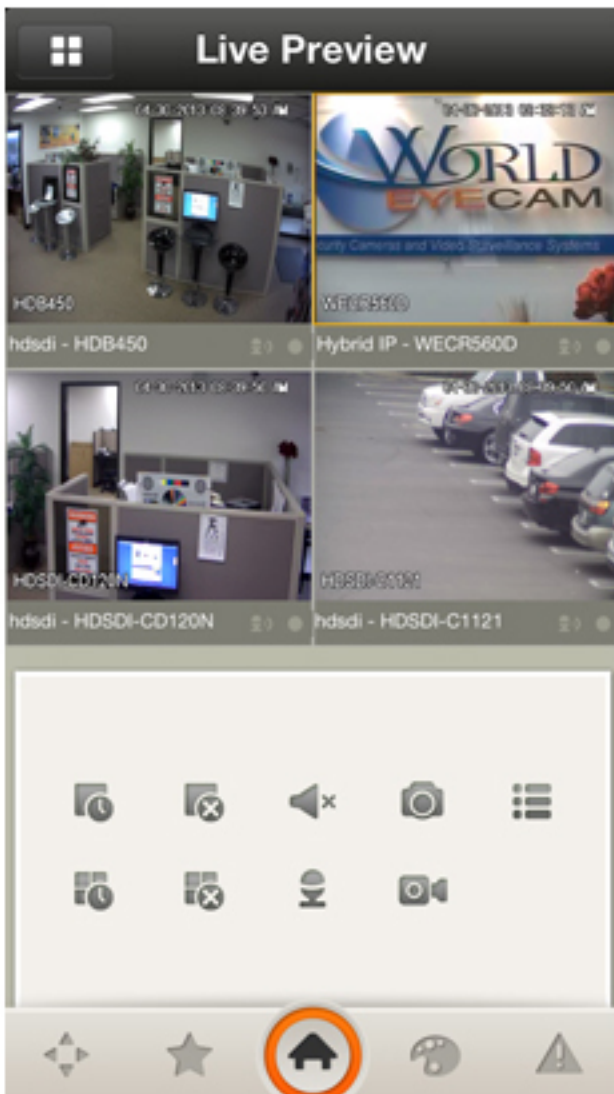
Live Preview

04-30-2013 08:39:50 AM
HDB450
hdsdi - HDB450

WORLD EYECAM
urity Cameras and Video Surveillance Systems
WECR560D
Hybrid IP - WECR560D

04-30-2013 08:39:50 AM
HDSDI-CD120N
hdsdi - HDSDI-CD120N

HDSDI-C1121
hdsdi - HDSDI-C1121